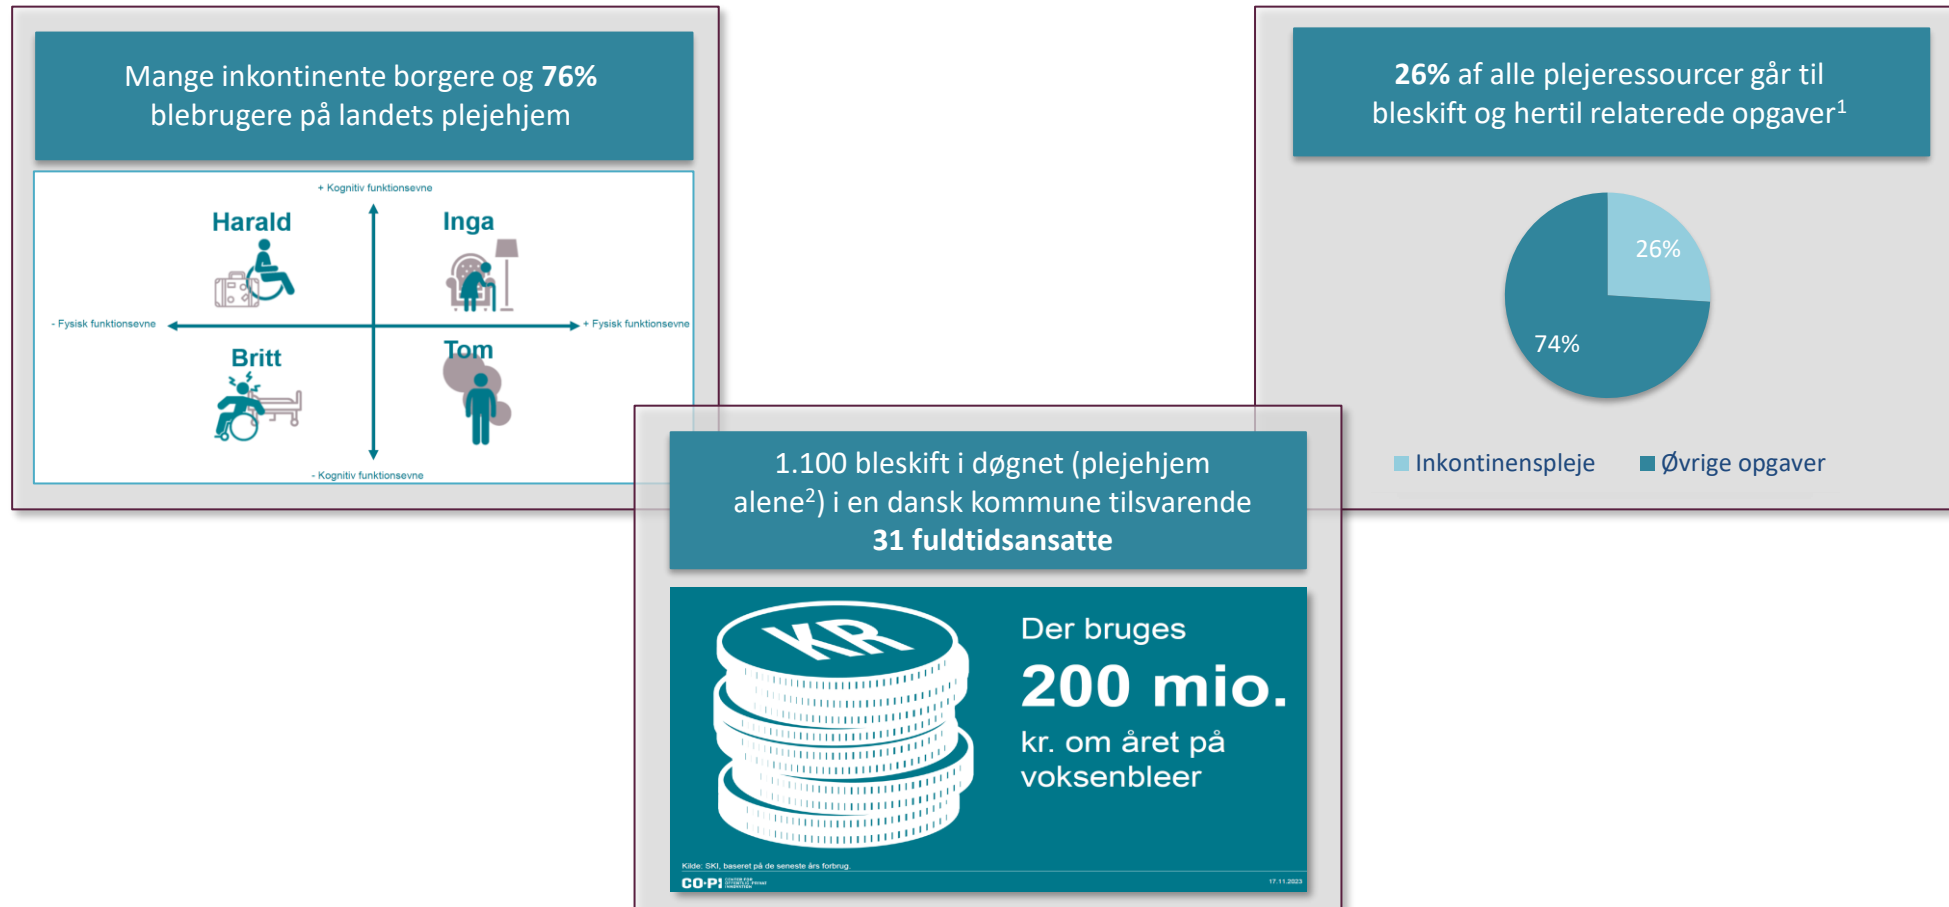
Mange inkontinente borgere og **76%** blebrugere på landets plejehjem

+ Kognitiv funktionsevne

Harald

Inga

- Fysisk funktionsevne

+ Fysisk funktionsevne

Britt

Tom

- Kognitiv funktionsevne

**26%** af alle plejeressourcer går til bleskift og hertil relaterede opgaver$^1$

26%

74%

Inkontinenspleje

Øvrige opgaver

1.100 bleskift i døgnet (plejehjem alene$^2$) i en dansk kommune tilsvarende **31 fuldtidsansatte**

KR

Der bruges

200 mio.

kr. om året på voksenbleer

Kilde: SKI, baseret på de seneste års forbrug.

CO·PI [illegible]

17.11.2023